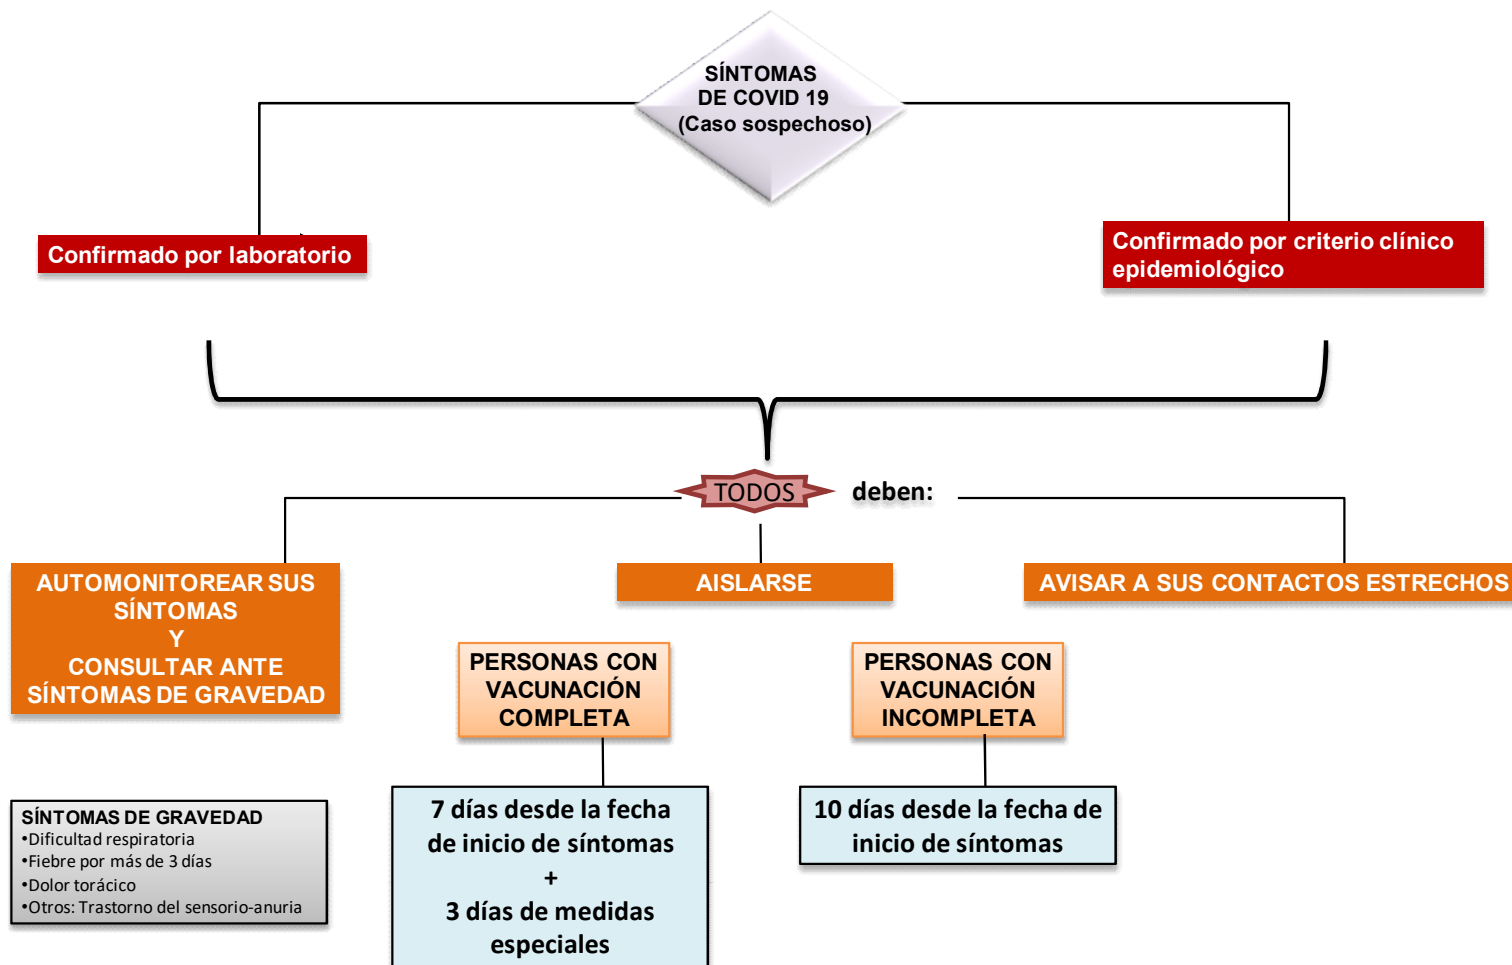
SÍNTOMAS DE COVID 19 (Caso sospechoso)

Confirmado por laboratorio

Confirmado por criterio clínico epidemiológico

TODOS deben:

AUTOMONITOREAR SUS SÍNTOMAS Y CONSULTAR ANTE SÍNTOMAS DE GRAVEDAD

AISLARSE

AVISAR A SUS CONTACTOS ESTRECHOS

PERSONAS CON VACUNACIÓN COMPLETA

PERSONAS CON VACUNACIÓN INCOMPLETA

SÍNTOMAS DE GRAVEDAD
•Dificultad respiratoria
•Fiebre por más de 3 días
•Dolor torácico
•Otros: Trastorno del sensorio-anuria

7 días desde la fecha de inicio de síntomas
+
3 días de medidas especiales

10 días desde la fecha de inicio de síntomas